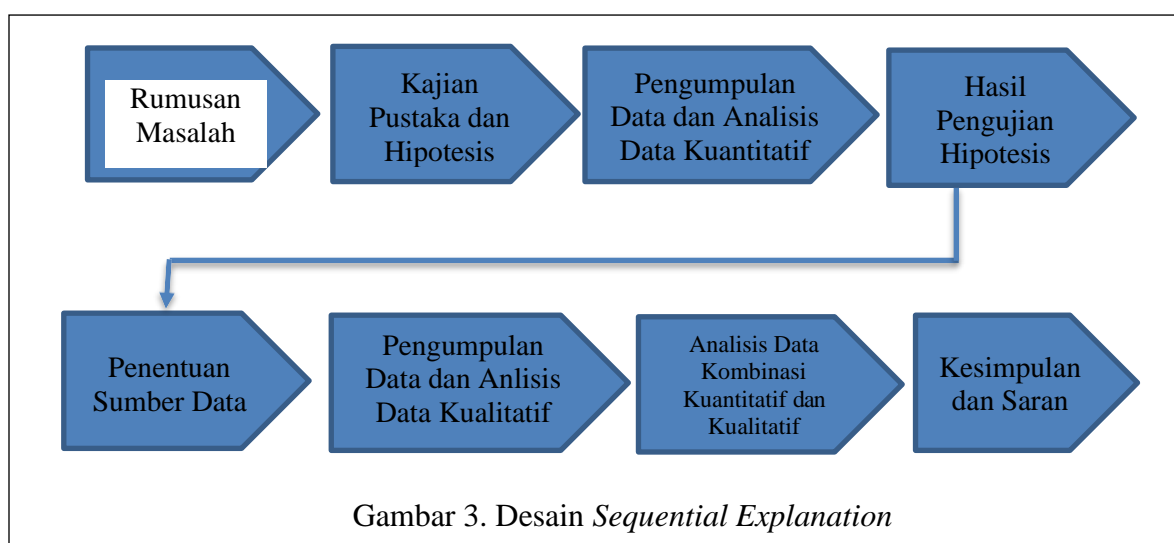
Rumusan Masalah

Kajian Pustaka dan Hipotesis

Pengumpulan Data dan Analisis Data Kuantitatif

Hasil Pengujian Hipotesis

Penentuan Sumber Data

Pengumpulan Data dan Anlisis Data Kualitatif

Analisis Data Kombinasi Kuantitatif dan Kualitatif

Kesimpulan dan Saran

Gambar 3. Desain *Sequential Explanation*